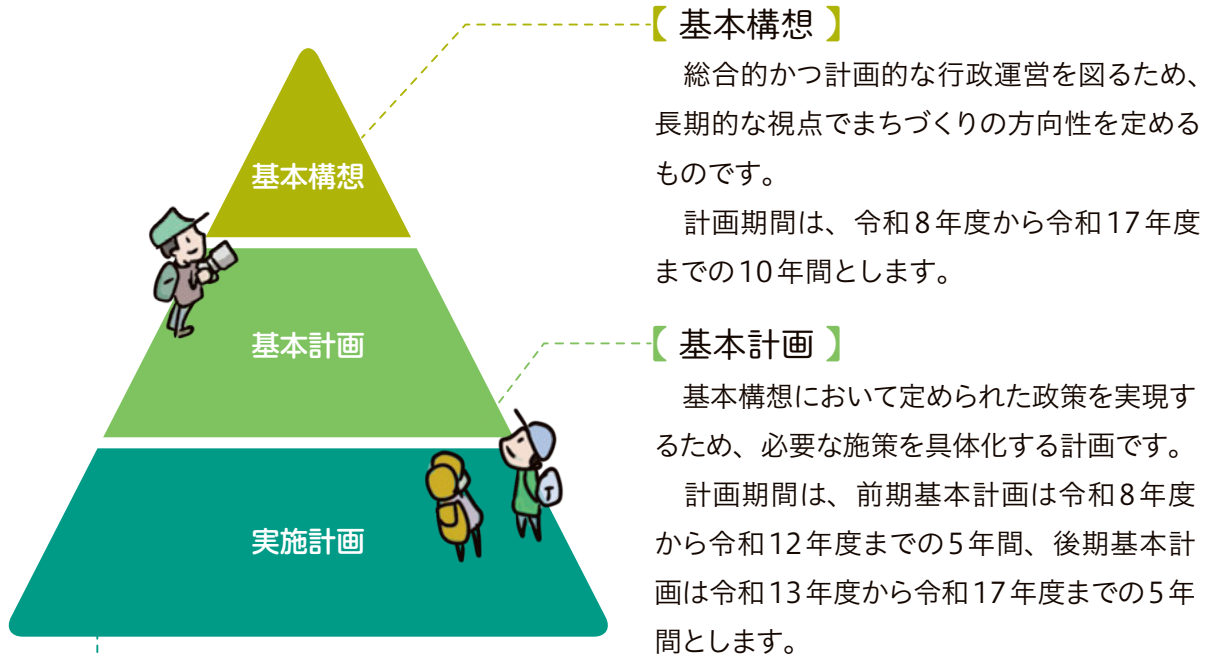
基本構想

基本計画

実施計画

【 基本構想 】

総合的かつ計画的な行政運営を図るため、長期的な視点でまちづくりの方向性を定めるものです。

計画期間は、令和8年度から令和17年度までの10年間とします。

【 基本計画 】

基本構想において定められた政策を実現するため、必要な施策を具体化する計画です。

計画期間は、前期基本計画は令和8年度から令和12年度までの5年間、後期基本計画は令和13年度から令和17年度までの5年間とします。